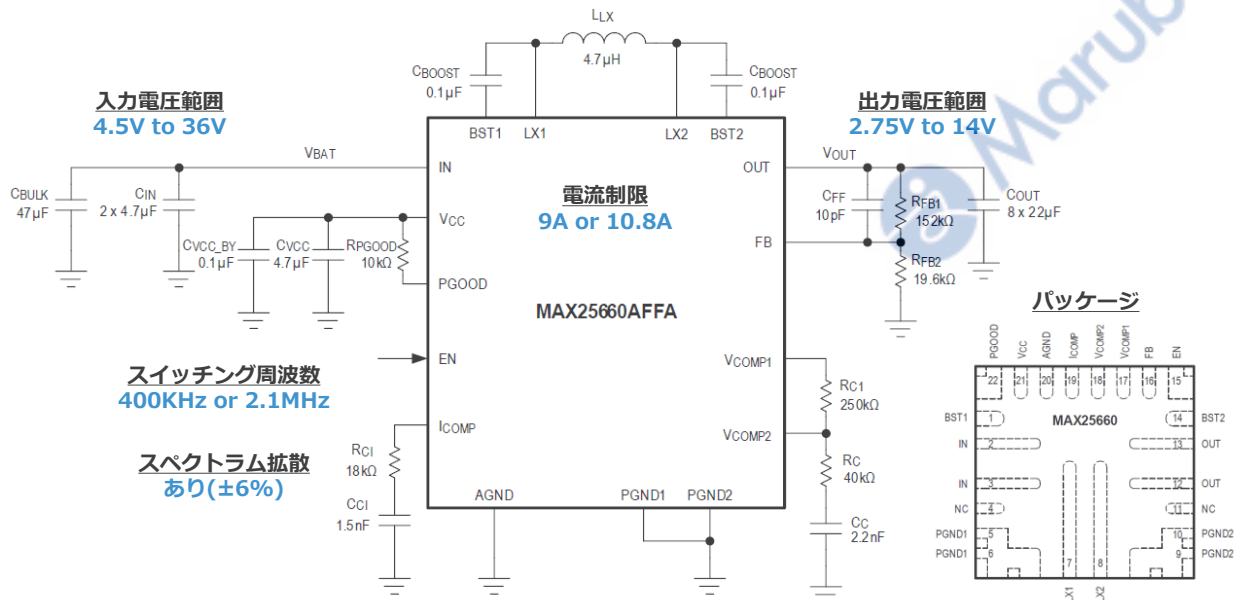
LLX
4.7μH

CBOOST
0.1μF

CBOOST
0.1μF

入力電圧範囲
4.5V to 36V

出力電圧範囲
2.75V to 14V

BST1 LX1 LX2 BST2

VBAT
IN
OUT
VOUT

CBULK
47μF
CIN
2 x 4.7μF

電流制限
9A or 10.8A

CFF
10pF
RFB1
152kΩ
COUT
8 x 22μF

VCC
FB

CVCC_BY
0.1μF
CVCC
4.7μF
RPGOOD
10kΩ

RFB2
19.6kΩ

PGOOD

MAX25660AFFA

パッケージ

EN
VCOMP1

スイッチング周波数
400KHz or 2.1MHz

RC1
250kΩ

ICOMP
VCOMP2

スペクトラム拡散
あり(±6%)

RCI
18kΩ
RC
40kΩ

CCI
1.5nF
CC
2.2nF

AGND PGND1 PGND2

PGOOD VCC AGND ICOMP VCOMP2 VCOMP1 FB EN
22 21 20 19 18 17 16 15
BST1 1
MAX25660
14 BST2
IN 2
13 OUT
IN 3
12 OUT
NC 4
11 NC
PGND1 5
10 PGND2
PGND1 6
9 PGND2
7 8
LX1 LX2